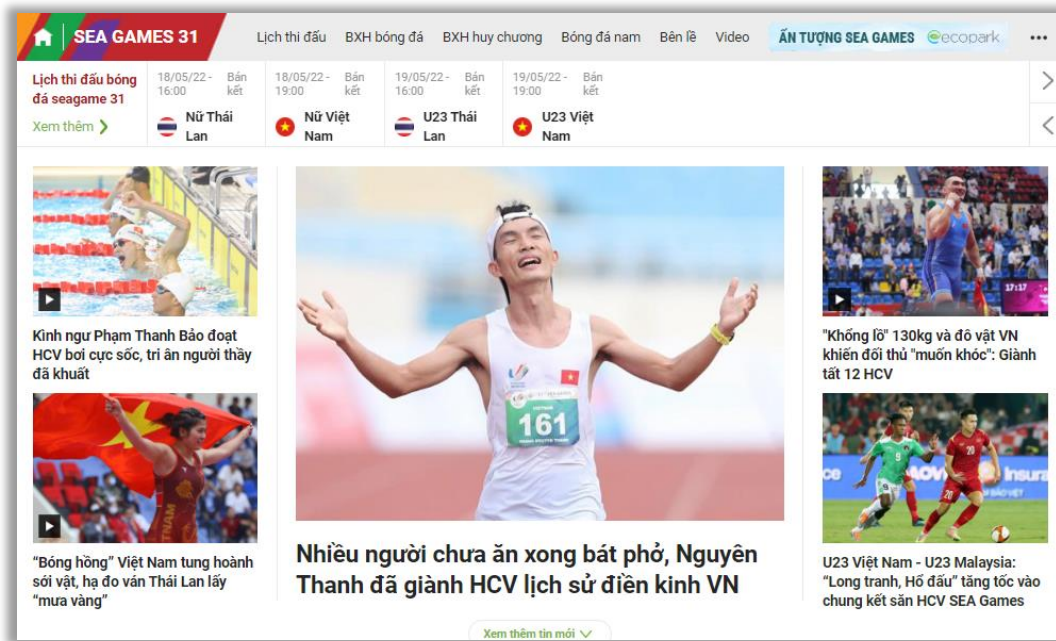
SEA GAMES 31

Lịch thi đấu BXH bóng đá BXH huy chương Bóng đá nam Bên lề Video ẤN TƯỢNG SEA GAMES ecopark ...

Lịch thi đấu bóng đá seagame 31

Xem thêm

18/05/22 - 16:00 Bán kết Nữ Thái Lan

18/05/22 - 19:00 Bán kết Nữ Việt Nam

19/05/22 - 16:00 Bán kết U23 Thái Lan

19/05/22 - 19:00 Bán kết U23 Việt Nam

Kình ngư Phạm Thanh Bảo đoạt HCV bơi cực sốc, tri ân người thầy đã khuất

"Bông hồng" Việt Nam tung hoành sới vật, hạ đo ván Thái Lan lấy "mưa vàng"

161

Nhiều người chưa ăn xong bát phở, Nguyên Thanh đã giành HCV lịch sử điền kinh VN

"Khổng lồ" 130kg và đô vật VN khiến đối thủ "muốn khóc": Giành tất 12 HCV

U23 Việt Nam - U23 Malaysia: "Long tranh, Hổ đấu" tăng tốc vào chung kết săn HCV SEA Games

Xem thêm tin mới